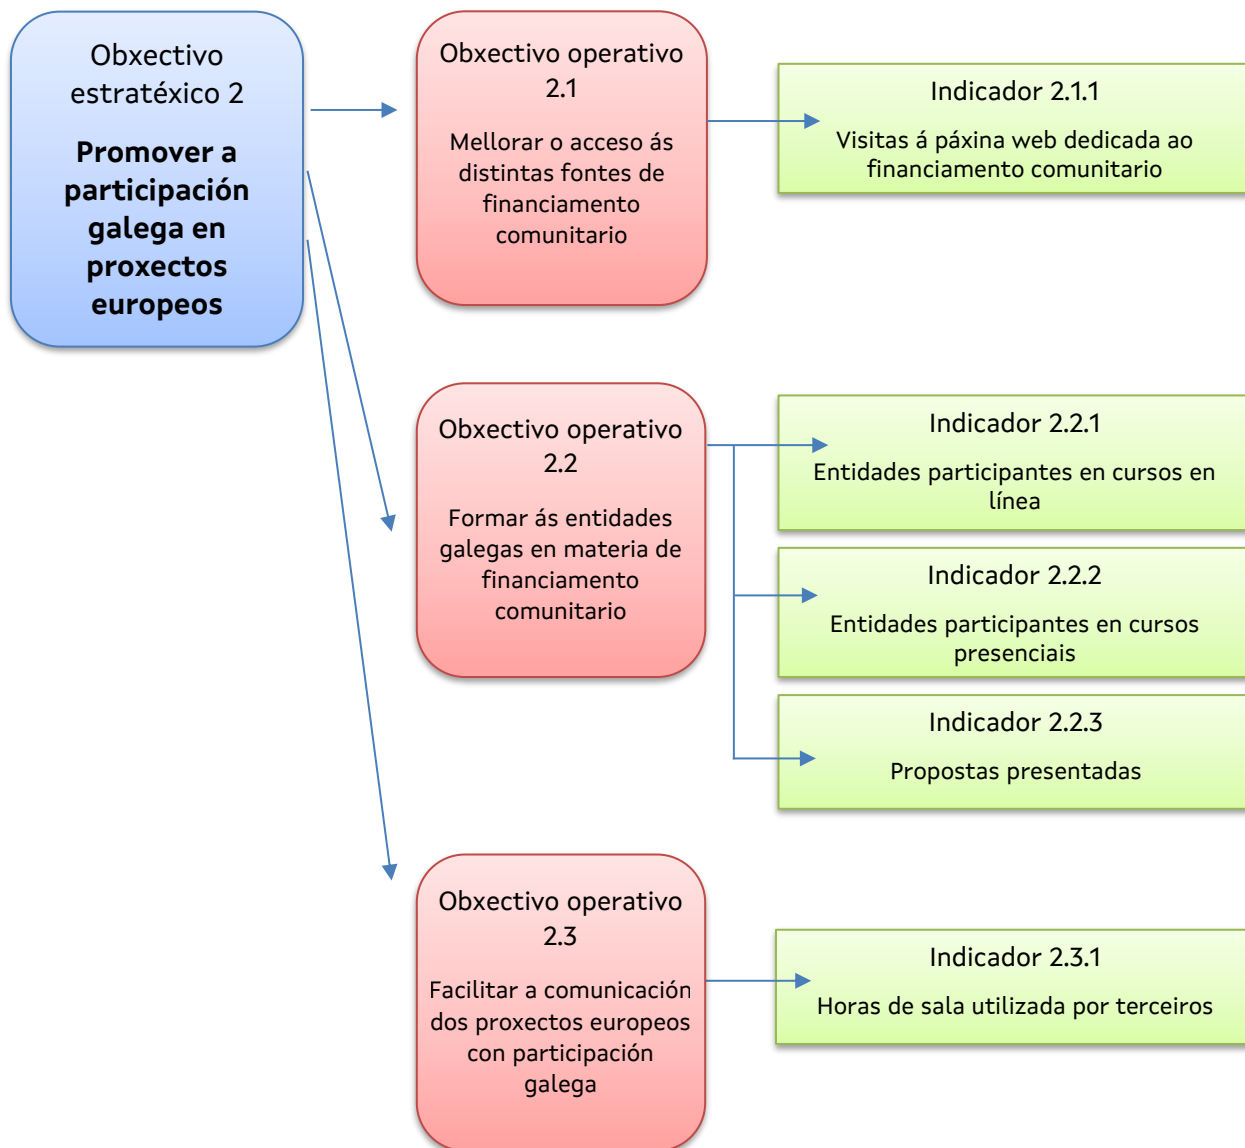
Obxectivo estratéxico 2

**Promover a participación galega en proxectos europeos**

Obxectivo operativo 2.1

Mellorar o acceso ás distintas fontes de financiamento comunitario

Indicador 2.1.1

Visitas á páxina web dedicada ao financiamento comunitario

Obxectivo operativo 2.2

Formar ás entidades galegas en materia de financiamento comunitario

Indicador 2.2.1

Entidades participantes en cursos en línea

Indicador 2.2.2

Entidades participantes en cursos presenciais

Indicador 2.2.3

Propostas presentadas

Obxectivo operativo 2.3

Facilitar a comunicación dos proxectos europeos con participación galega

Indicador 2.3.1

Horas de sala utilizada por terceiros